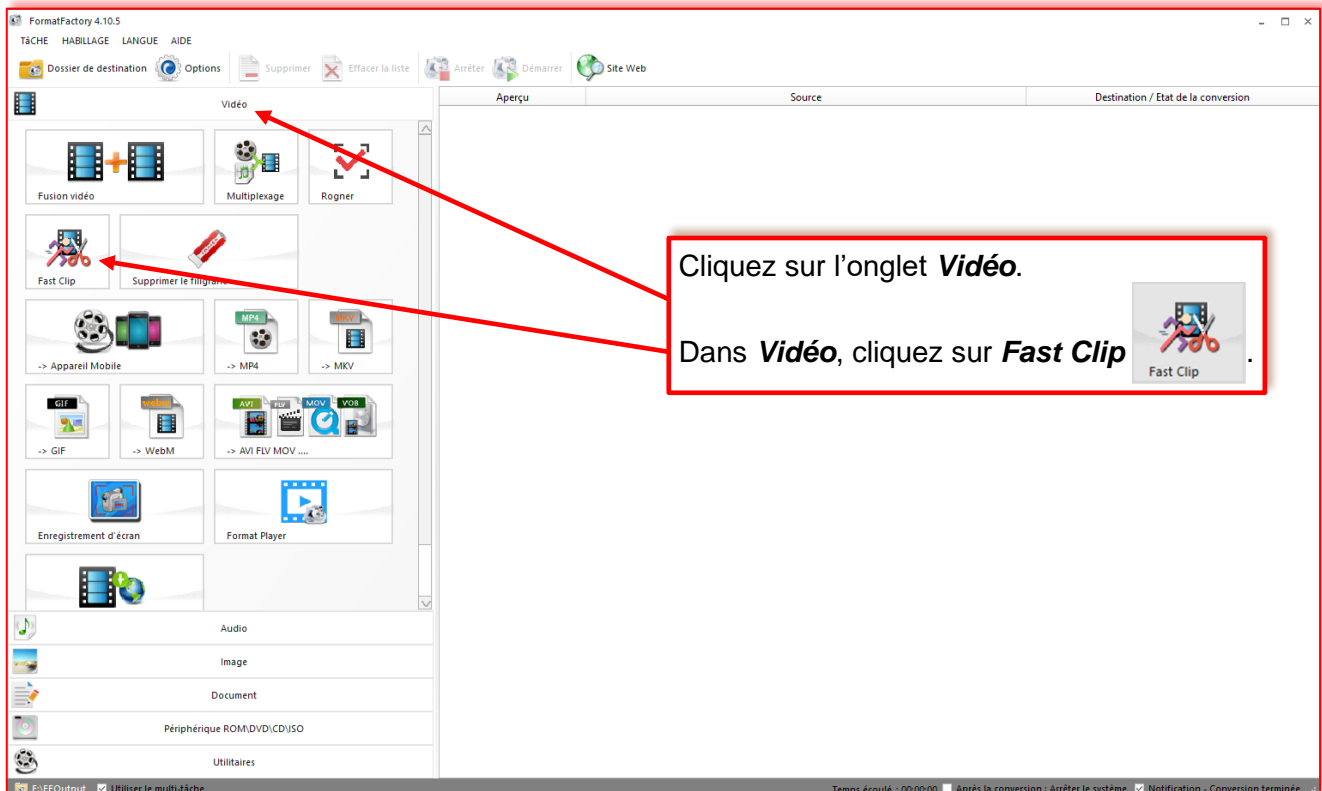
FormatFactory 4.10.5

TâCHE HABILLAGE LANGUE AIDE

Dossier de destination Options Supprimer Effacer la liste Arrêter Démarrer Site Web

Vidéo

Aperçu | Source | Destination / Etat de la conversion

Fusion vidéo
Multiplexage
Rogner
Fast Clip
Supprimer le filigrane
-> Appareil Mobile
MP4
-> MP4
MKV
-> MKV
GIF
-> GIF
webm
-> WebM
AVI FLV MOV VOB
-> AVI FLV MOV ....
Enregistrement d'écran
Format Player

Audio
Image
Document
Périphérique ROM\DVD\CD\ISO
Utilitaires

Cliquez sur l'onglet *Vidéo*.

Dans *Vidéo*, cliquez sur *Fast Clip* Fast Clip .

F:\FFOutput Utiliser le multi-tâche

Temps écoulé : 00:00:00 Après la conversion : Arrêter le système Notification - Conversion terminée